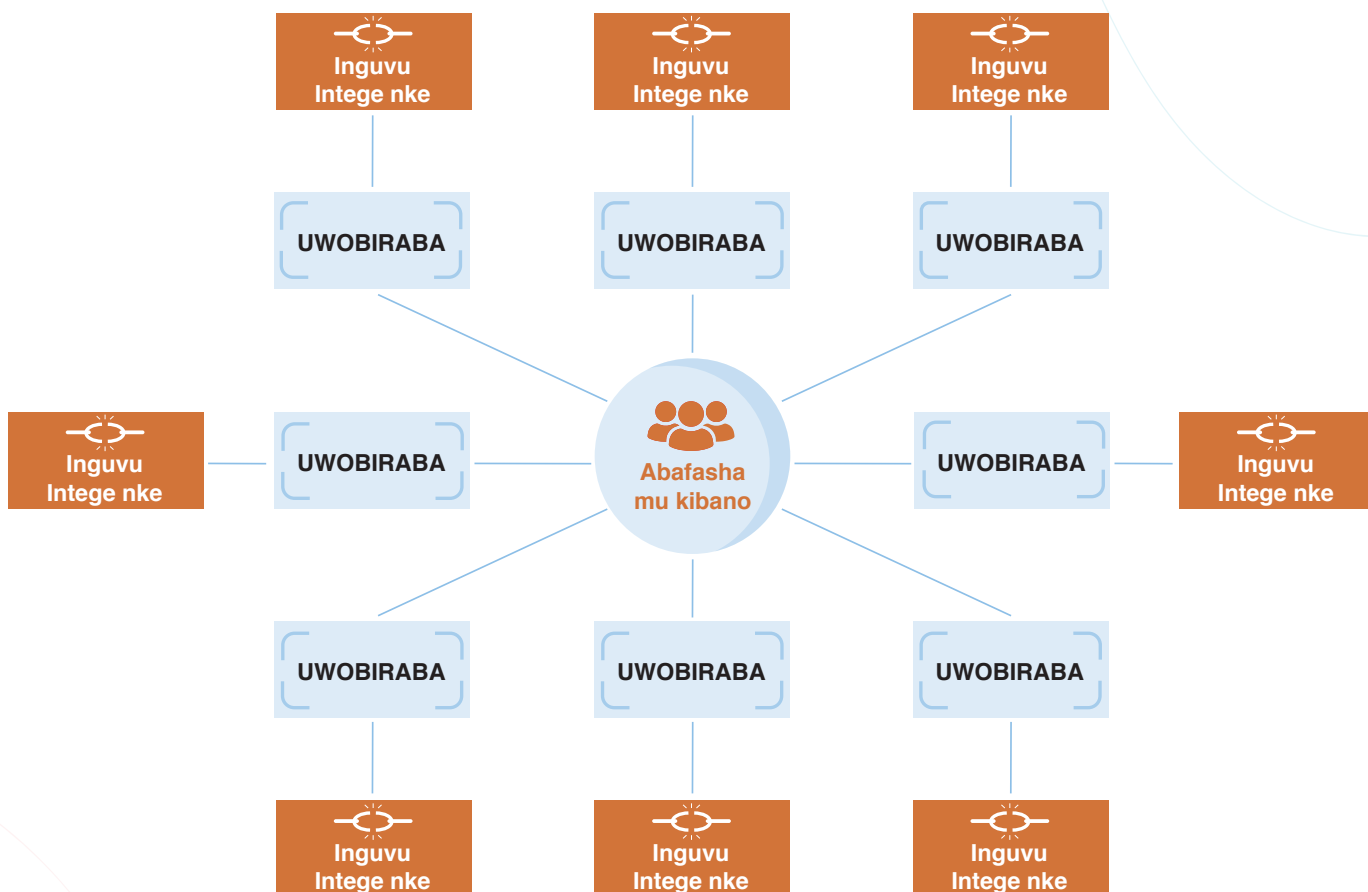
Inguvu Intege nke

Inguvu Intege nke

Inguvu Intege nke

UWOBIRABA

UWOBIRABA

UWOBIRABA

Inguvu Intege nke

UWOBIRABA

Abafasha mu kibano

UWOBIRABA

Inguvu Intege nke

UWOBIRABA

UWOBIRABA

UWOBIRABA

Inguvu Intege nke

Inguvu Intege nke

Inguvu Intege nke